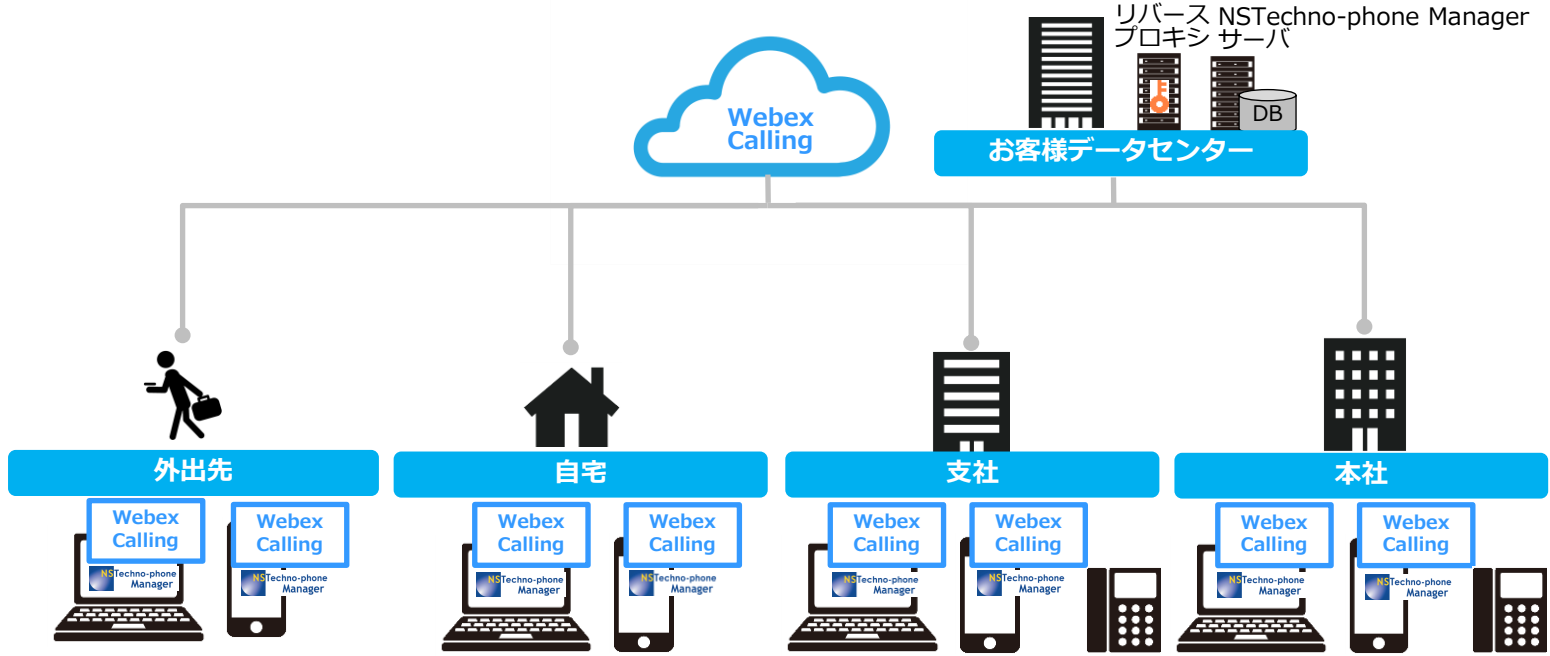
リバース プロキシ

NSTechno-phone Manager サーバ

DB

Webex Calling

お客様データセンター

外出先

Webex Calling

NSTechno-phone Manager

Webex Calling

NSTechno-phone Manager

自宅

Webex Calling

NSTechno-phone Manager

Webex Calling

NSTechno-phone Manager

支社

Webex Calling

NSTechno-phone Manager

Webex Calling

NSTechno-phone Manager

本社

Webex Calling

NSTechno-phone Manager

Webex Calling

NSTechno-phone Manager